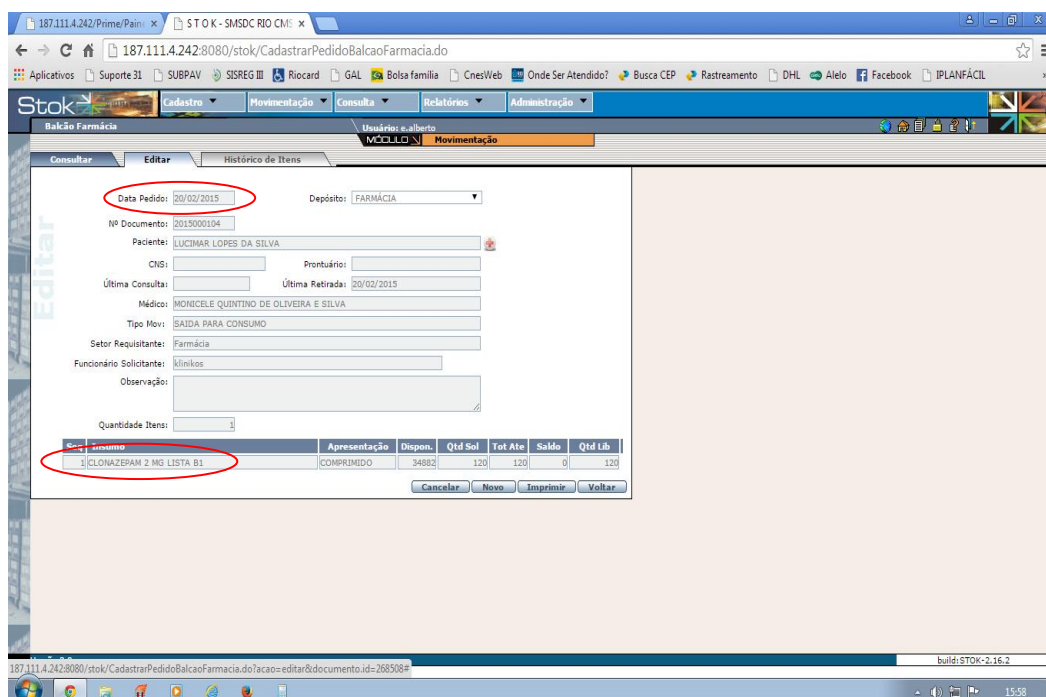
187.111.4.242/Prime/Pain ×
S T O K - SMSDC RIO CMS ×

187.111.4.242:8080/stok/CadastrarPedidoBalcaoFarmacia.do

Aplicativos | Suporte 31 | SUBPAV | SISREG III | Riocard | GAL | Bolsa família | CnesWeb | Onde Ser Atendido? | Busca CEP | Rastreamento | DHL | Alelo | Facebook | IPLANFÁCIL

Stok
Cadastro ▼ | Movimentação ▼ | Consulta ▼ | Relatórios ▼ | Administração ▼

Balcão Farmácia
Usuário: e.alberto
MÓDULO | Movimentação

Consultar | Editar | Histórico de Itens

Editar

Data Pedido: 20/02/2015
Depósito: FARMÁCIA
Nº Documento: 2015000104
Paciente: LUCIMAR LOPES DA SILVA
CNS:
Prontuário:
Última Consulta:
Última Retirada: 20/02/2015
Médico: MONICELE QUINTINO DE OLIVEIRA E SILVA
Tipo Mov: SAIDA PARA CONSUMO
Setor Requisitante: Farmácia
Funcionário Solicitante: klinikos
Observação:
Quantidade Itens: 1

| Seq | Insumo | Apresentação | Dispon. | Qtd Sol | Tot Ate | Saldo | Qtd Lib |
|---|---|---|---|---|---|---|---|
| 1 | CLONAZEPAM 2 MG LISTA B1 | COMPRIMIDO | 34882 | 120 | 120 | 0 | 120 |

Cancelar | Novo | Imprimir | Voltar

187.111.4.242:8080/stok/CadastrarPedidoBalcaoFarmacia.do?acao=editar&documento.id=268508#
build: STOK-2.16.2
15:58